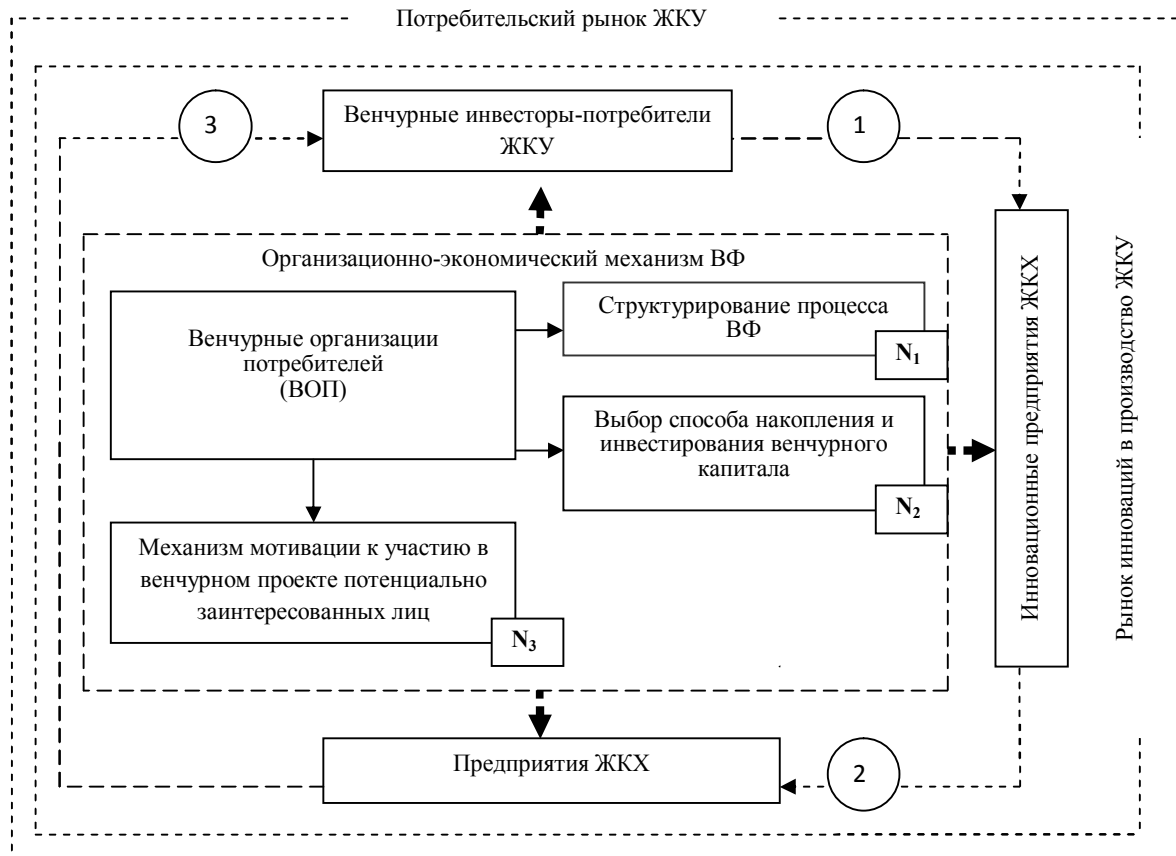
Потребительский рынок ЖКУ

3

Венчурные инвесторы-потребители ЖКУ

1

Организационно-экономический механизм ВФ

Венчурные организации потребителей (ВОП)

Структурирование процесса ВФ

$N_1$

Выбор способа накопления и инвестирования венчурного капитала

$N_2$

Механизм мотивации к участию в венчурном проекте потенциально заинтересованных лиц

$N_3$

Инновационные предприятия ЖКХ

Рынок инноваций в производство ЖКУ

Предприятия ЖКХ

2